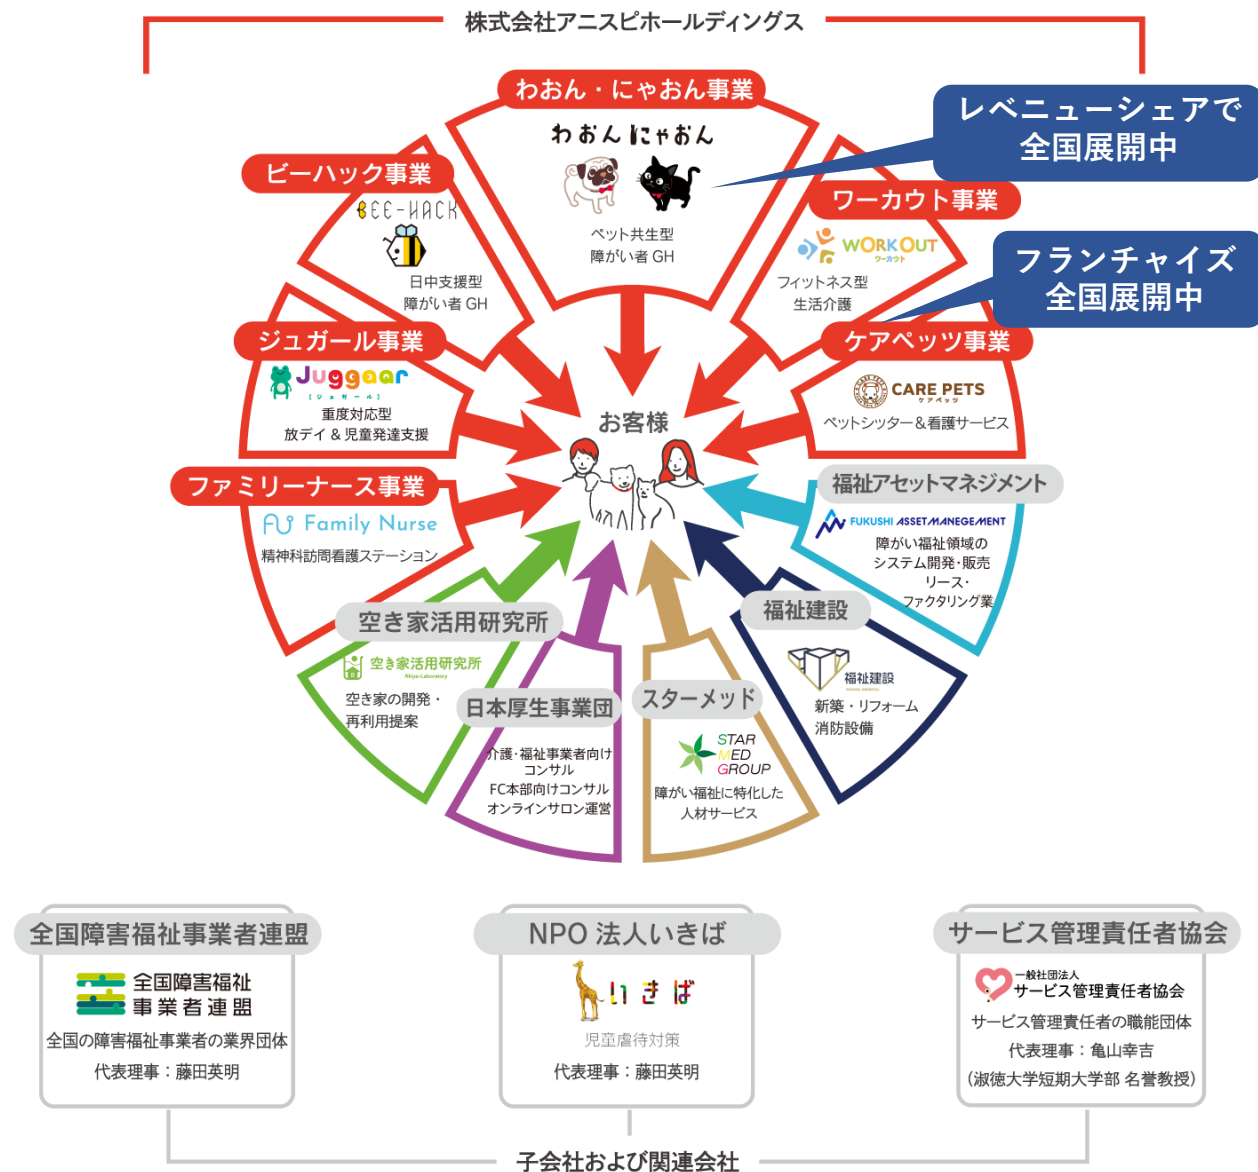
株式会社アニスピホールディングス

わおん・にゃおん事業
わおん にゃおん
ペット共生型
障がい者 GH

レベニューシェアで
全国展開中

ビーハック事業
BEE-HACK
日中支援型
障がい者 GH

ワーカウト事業
WORKOUT
ワーカウト
フィットネス型
生活介護

フランチャイズ
全国展開中

ジュガール事業
Juggaar
【ジュガール】
重度対応型
放デイ & 児童発達支援

ケアペッツ事業
CARE PETS
ケアペッツ
ペットシッター＆看護サービス

お客様

ファミリーナース事業
Family Nurse
精神科訪問看護ステーション

福祉アセットマネジメント
FUKUSHI ASSET MANEGEMENT
障がい福祉領域の
システム開発･販売
リース･
ファクタリング業

空き家活用研究所
空き家活用研究所
Akiya-Laboratory
空き家の開発・
再利用提案

日本厚生事業団
介護･福祉事業者向け
コンサル
FC本部向けコンサル
オンラインサロン運営

スターメッド
STAR
MED
GROUP
障がい福祉に特化した
人材サービス

福祉建設
福祉建設
新築・リフォーム
消防設備

全国障害福祉事業者連盟
全国障害福祉
事業者連盟
全国の障害福祉事業者の業界団体
代表理事：藤田英明

NPO 法人いきば
いきば
児童虐待対策
代表理事：藤田英明

サービス管理責任者協会
一般社団法人
サービス管理責任者協会
サービス管理責任者の職能団体
代表理事：亀山幸吉
（淑徳大学短期大学部 名誉教授）

子会社および関連会社